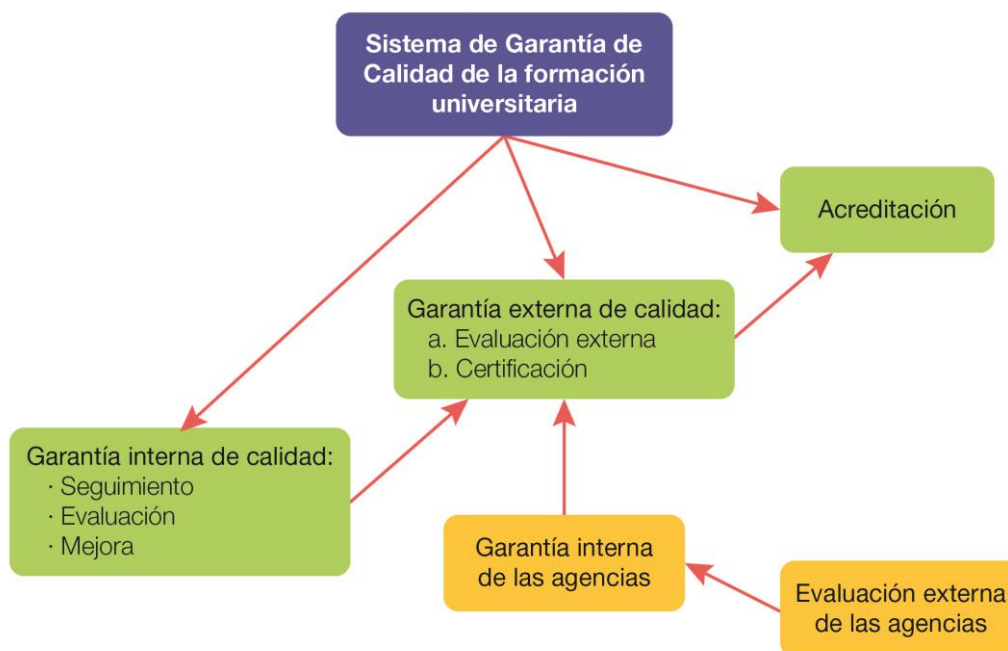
Sistema de Garantía de Calidad de la formación universitaria

Acreditación

Garantía externa de calidad:
a. Evaluación externa
b. Certificación

Garantía interna de calidad:
· Seguimiento
· Evaluación
· Mejora

Garantía interna de las agencias

Evaluación externa de las agencias